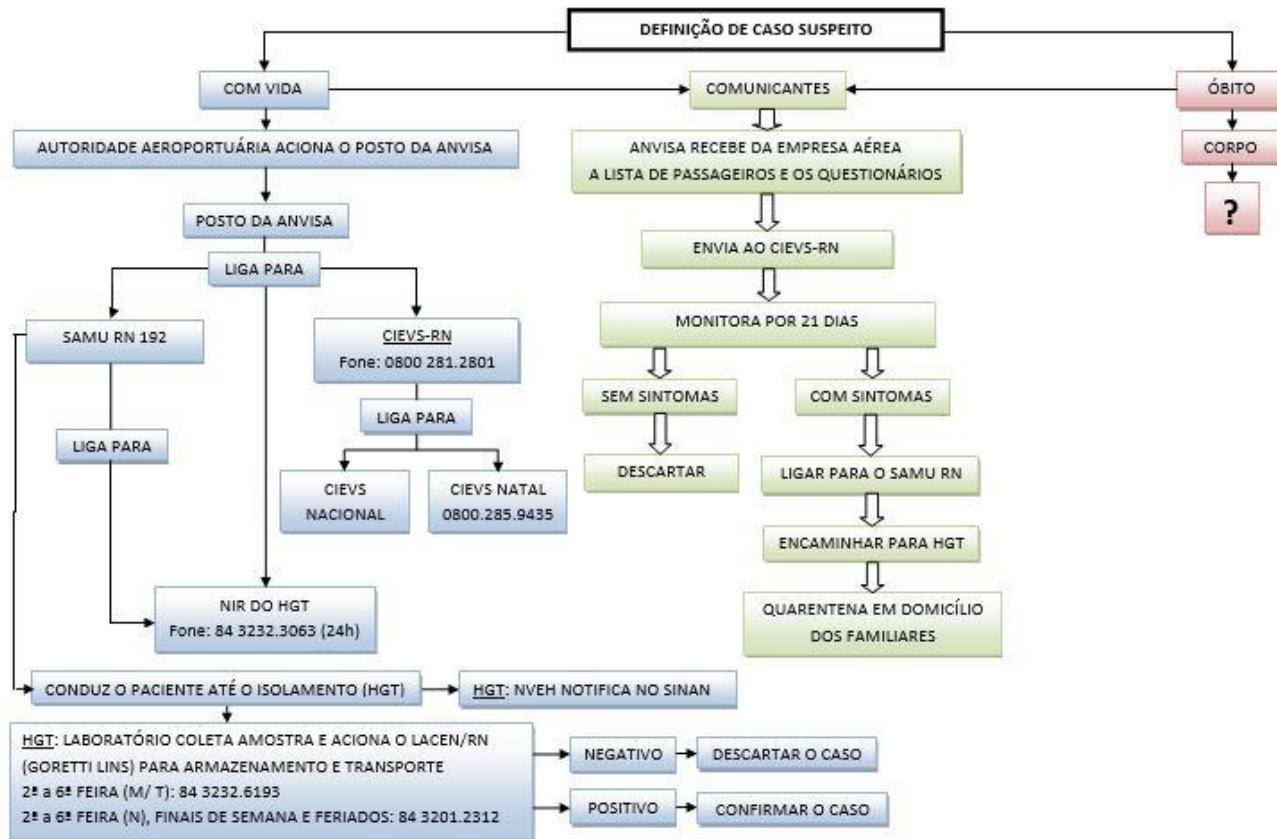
DEFINIÇÃO DE CASO SUSPEITO

COM VIDA

COMUNICANTES

ÓBITO

AUTORIDADE AEROPORTUÁRIA ACIONA O POSTO DA ANVISA

ANVISA RECEBE DA EMPRESA AÉREA A LISTA DE PASSAGEIROS E OS QUESTIONÁRIOS

CORPO

?

POSTO DA ANVISA

ENVIA AO CIEVS-RN

LIGA PARA

MONITORA POR 21 DIAS

SAMU RN 192

CIEVS-RN
Fone: 0800 281.2801

SEM SINTOMAS

COM SINTOMAS

LIGA PARA

LIGA PARA

DESCARTAR

LIGAR PARA O SAMU RN

CIEVS NACIONAL

CIEVS NATAL
0800.285.9435

ENCAMINHAR PARA HGT

QUARENTENA EM DOMICÍLIO DOS FAMILIARES

NIR DO HGT
Fone: 84 3232.3063 (24h)

CONDUZ O PACIENTE ATÉ O ISOLAMENTO (HGT)

HGT: NVEH NOTIFICA NO SINAN

HGT: LABORATÓRIO COLETA AMOSTRA E ACIONA O LACEN/RN (GORETTI LINS) PARA ARMAZENAMENTO E TRANSPORTE
2ª a 6ª FEIRA (M/ T): 84 3232.6193
2ª a 6ª FEIRA (N), FINAIS DE SEMANA E FERIADOS: 84 3201.2312

NEGATIVO

DESCARTAR O CASO

POSITIVO

CONFIRMAR O CASO